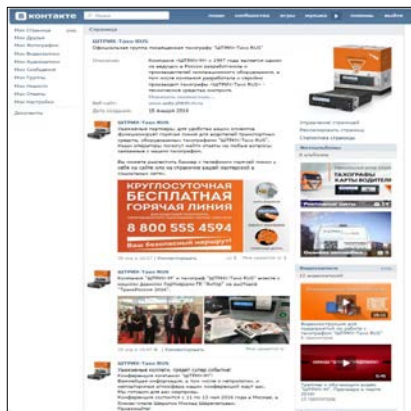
ВКОНТАКТЕ

люди сообщества игры музыка помощь выйти

Моя Страница
Мои Друзья
Мои Фотографии
Мои Видеозаписи
Мои Аудиозаписи
Мои Сообщения
Мои Группы
Мои Новости
Мои Ответы
Мои Настройки
Документы

ШТРИХ-Тахо RUS
Официальная группа посвященная тахографу "ШТРИХ-Тахо RUS"

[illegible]

Управление страницей
Рекламировать страницу
Статистика страницы

ТАХОГРАФЫ КАРТЫ ВОДИТЕЛЯ

ШТРИХ-Тахо RUS

КРУГЛОСУТОЧНАЯ БЕСПЛАТНАЯ ГОРЯЧАЯ ЛИНИЯ
8 800 555 4594
Ваш безопасный маршрут

ШТРИХ-Тахо RUS

ШТРИХ-Тахо RUS

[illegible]